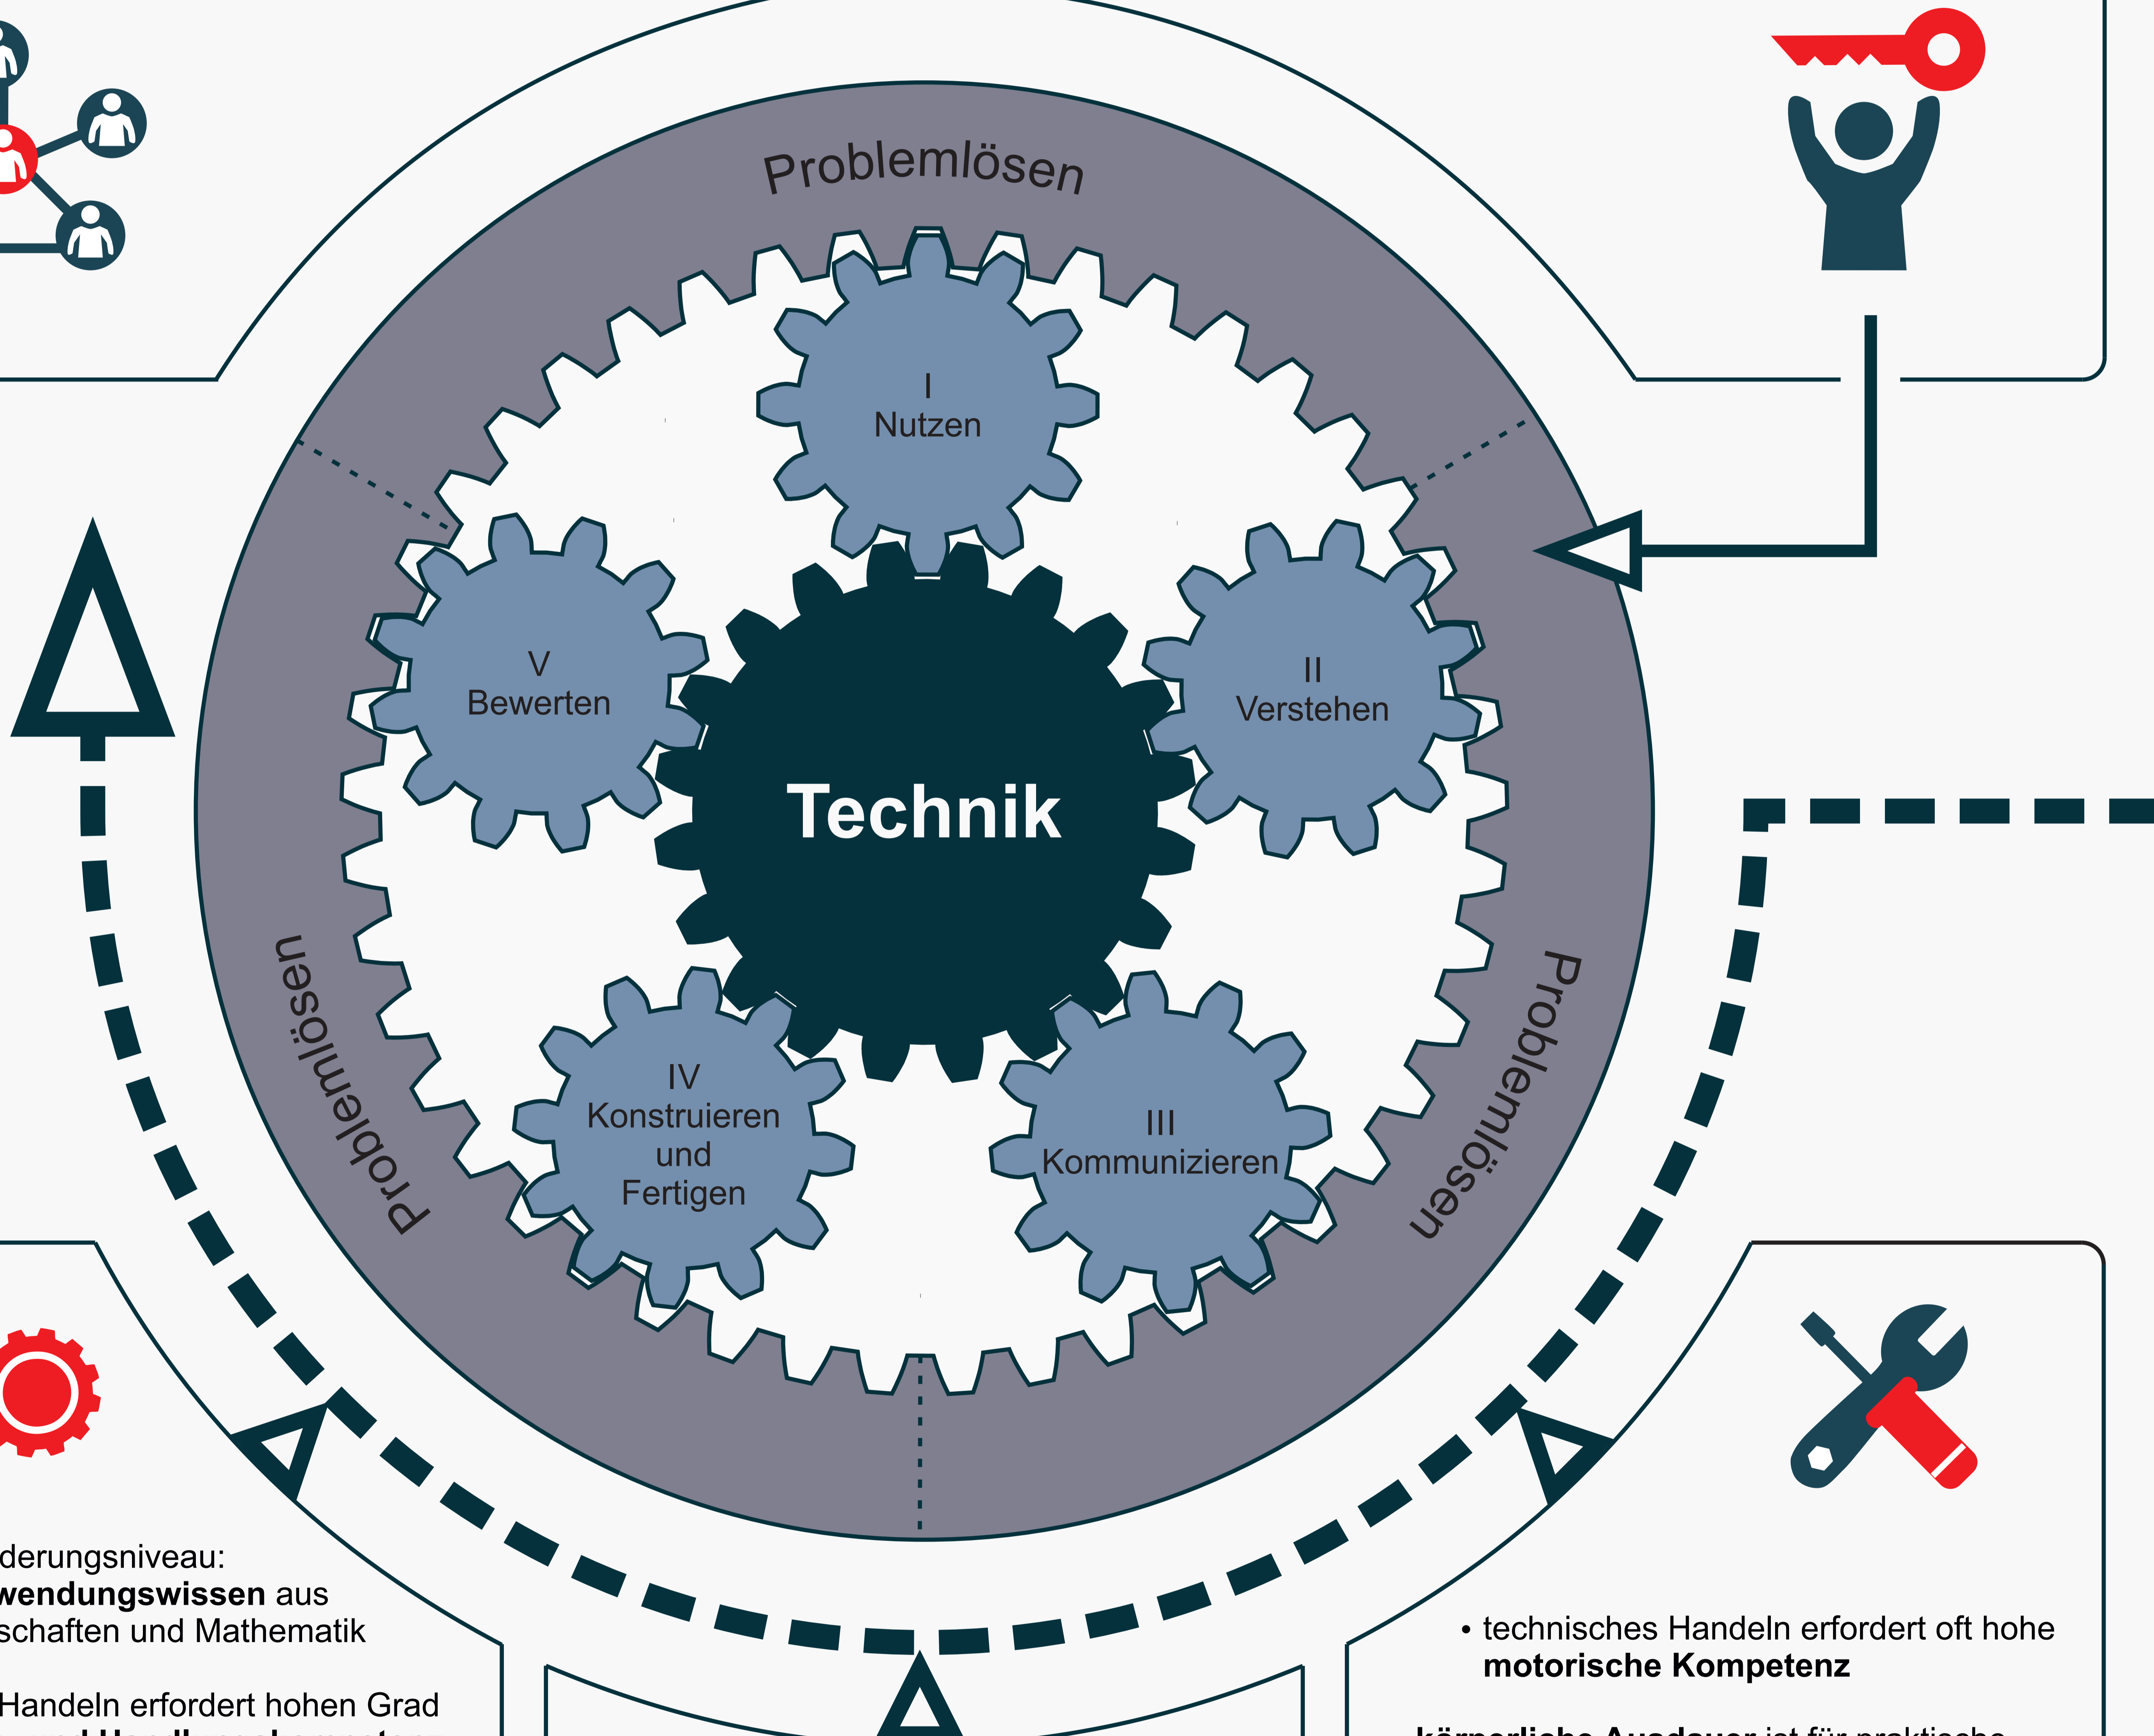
Problemlösen

I
Nutzen

V
Bewerten

Technik

II
Verstehen

IV
Konstruieren
und
Fertigen

III
Kommunizieren

Problemlösen

Problemlösen

derungsniveau:
**wendungswissen** aus
schaften und Mathematik

Handeln erfordert hohen Grad
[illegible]

• technisches Handeln erfordert oft hohe **motorische Kompetenz**

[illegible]